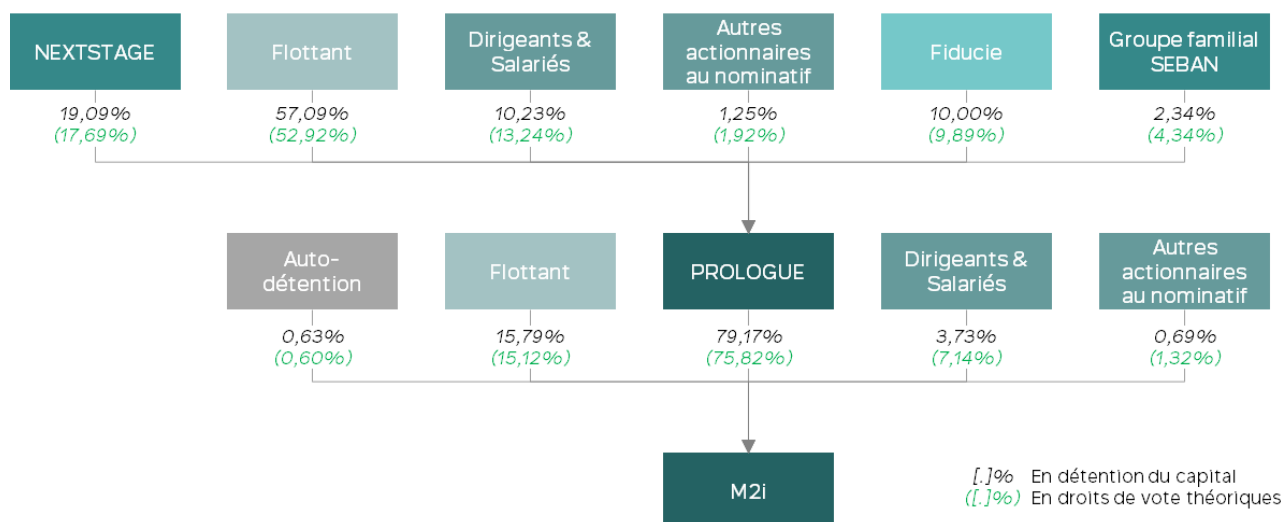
NEXTSTAGE
19,09%
(17,69%)

Flottant
57,09%
(52,92%)

Dirigeants & Salariés
10,23%
(13,24%)

Autres actionnaires au nominatif
1,25%
(1,92%)

Fiducie
10,00%
(9,89%)

Groupe familial SEBAN
2,34%
(4,34%)

Auto-détention
0,63%
(0,60%)

Flottant
15,79%
(15,12%)

PROLOGUE
79,17%
(75,82%)

Dirigeants & Salariés
3,73%
(7,14%)

Autres actionnaires au nominatif
0,69%
(1,32%)

M2i

[.]% En détention du capital
([.]%) En droits de vote théoriques